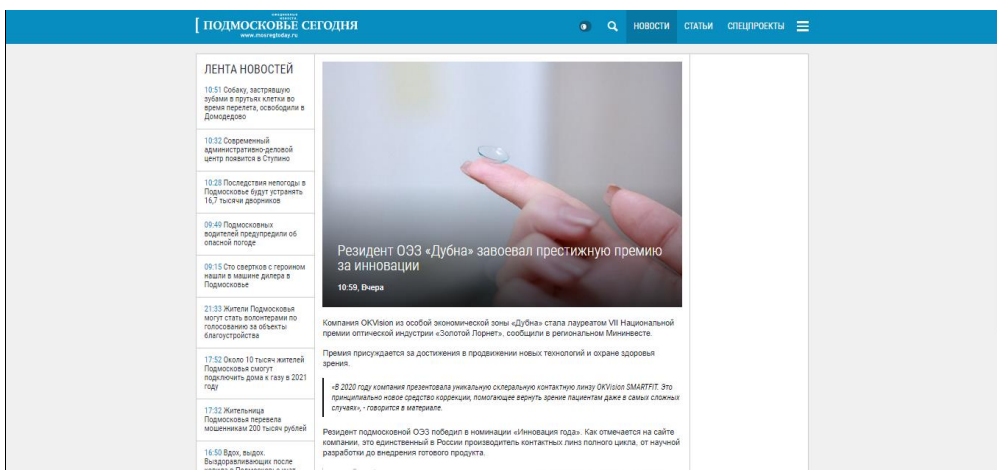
[ ПОДМОСКОВЬЕ СЕГОДНЯ
www.mosregtoday.ru

НОВОСТИ СТАТЬИ СПЕЦПРОЕКТЫ

ЛЕНТА НОВОСТЕЙ

10:51 Собаку, застрявшую зубами в прутьях клетки во время перелета, освободили в Домодедово

10:32 Современный административно-деловой центр появится в Ступино

10:28 Последствия непогоды в Подмосковье будут устранять 16,7 тысячи дворников

09:49 Подмосковных водителей предупредили об опасной погоде

09:15 Сто свертков с героином нашли в машине дилера в Подмосковье

21:33 Жители Подмосковья могут стать волонтерами по голосованию за объекты благоустройства

17:52 Около 10 тысяч жителей Подмосковья смогут подключить дома к газу в 2021 году

17:32 Жительница Подмосковья перевела мошенникам 200 тысяч рублей

16:50 Вдох, выдох. Выздоравливающих после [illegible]

Резидент ОЭЗ «Дубна» завоевал престижную премию за инновации

10:59, Вчера

Компания OKVision из особой экономической зоны «Дубна» стала лауреатом VII Национальной премии оптической индустрии «Золотой Лорнет», сообщили в региональном Мининвесте.

Премия присуждается за достижения в продвижении новых технологий и охране здоровья зрения.

«В 2020 году компания презентовала уникальную склеральную контактную линзу OKVision SMARTFIT. Это принципиально новое средство коррекции, помогающее вернуть зрение пациентам даже в самых сложных случаях», - говорится в материале.

Резидент подмосковной ОЭЗ победил в номинации «Инновация года». Как отмечается на сайте компании, это единственный в России производитель контактных линз полного цикла, от научной разработки до внедрения готового продукта.